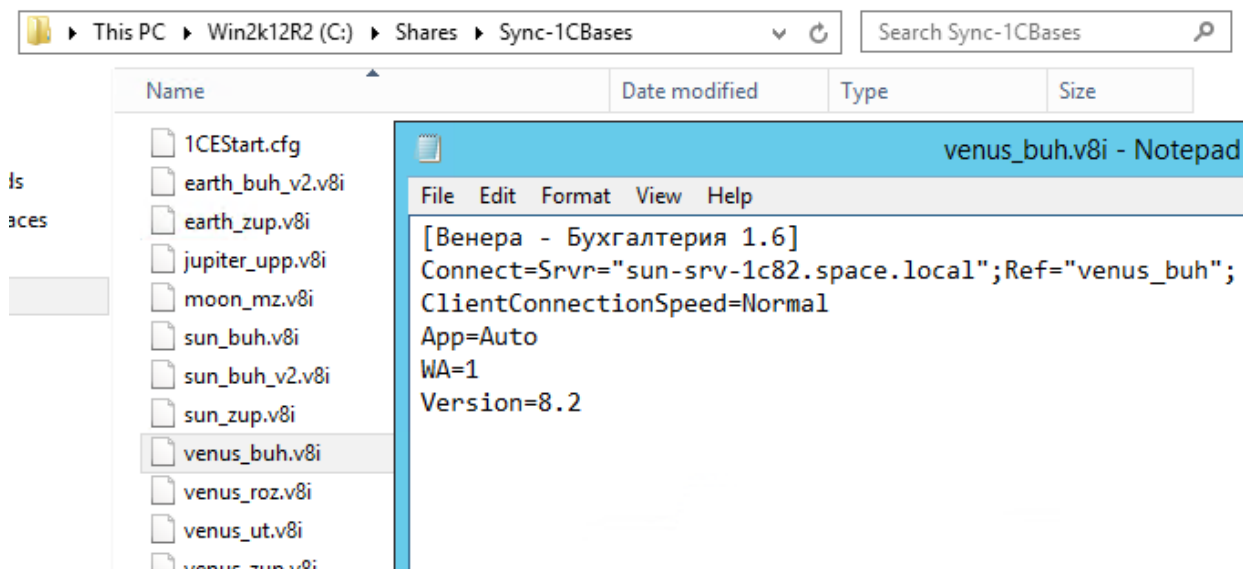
This PC ▸ Win2k12R2 (C:) ▸ Shares ▸ Sync-1CBases

Search Sync-1CBases

Name | Date modified | Type | Size

ds
aces

1CEStart.cfg
earth_buh_v2.v8i
earth_zup.v8i
jupiter_upp.v8i
moon_mz.v8i
sun_buh.v8i
sun_buh_v2.v8i
sun_zup.v8i
venus_buh.v8i
venus_roz.v8i
venus_ut.v8i
venus_zup.v8i

venus_buh.v8i - Notepad

File Edit Format View Help

[Венера - Бухгалтерия 1.6]
Connect=Srvr="sun-srv-1c82.space.local";Ref="venus_buh";
ClientConnectionSpeed=Normal
App=Auto
WA=1
Version=8.2